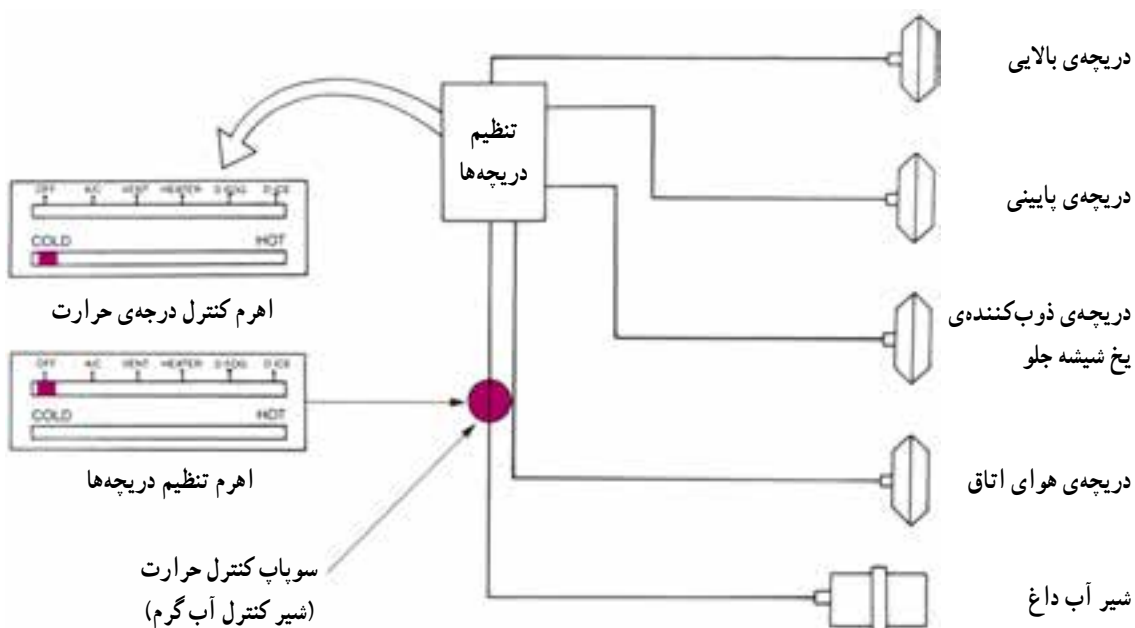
تنظیم دریچه‌ها

دریچه‌ی بالایی

دریچه‌ی پایینی

دریچه‌ی ذوب‌کننده‌ی یخ شیشه جلو

دریچه‌ی هوای اتاق

شیر آب داغ

OFF A/C VENT HEATER D-SDG D-ICE

COLD HOT

اهرم کنترل درجه‌ی حرارت

OFF A/C VENT HEATER D-SDG D-ICE

COLD HOT

اهرم تنظیم دریچه‌ها

سوپاپ کنترل حرارت
(شیر کنترل آب گرم)